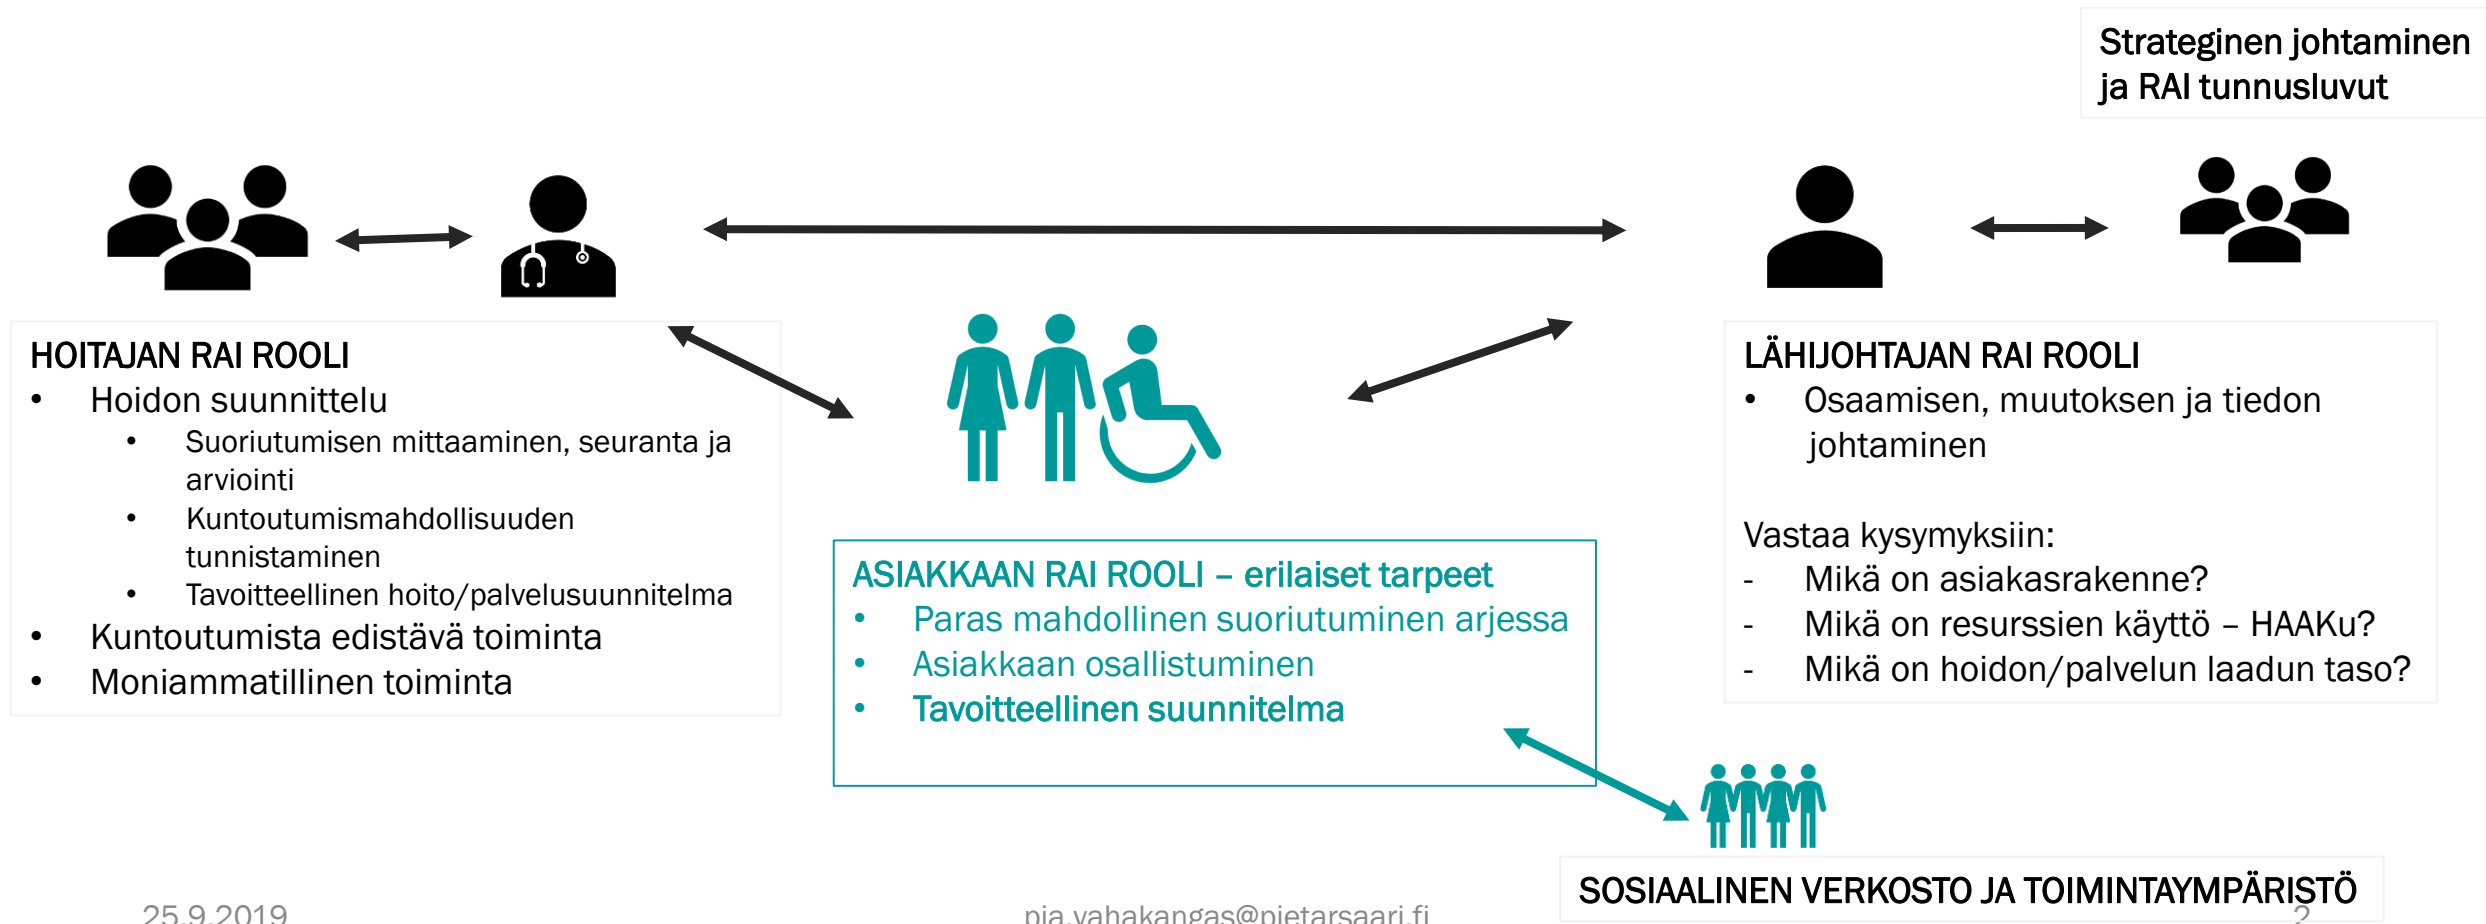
Strateginen johtaminen ja RAI tunnusluvut

HOITAJAN RAI ROOLI
• Hoidon suunnittelu
 • Suoriutumisen mittaaminen, seuranta ja arviointi
 • Kuntoutumismahdollisuuden tunnistaminen
 • Tavoitteellinen hoito/palvelusuunnitelma
• Kuntoutumista edistävä toiminta
• Moniammatillinen toiminta

ASIAKKAAN RAI ROOLI – erilaiset tarpeet
• Paras mahdollinen suoriutuminen arjessa
• Asiakkaan osallistuminen
• Tavoitteellinen suunnitelma

LÄHIJOHTAJAN RAI ROOLI
• Osaamisen, muutoksen ja tiedon johtaminen

Vastaa kysymyksiin:
- Mikä on asiakasrakenne?
- Mikä on resurssien käyttö – HAAKu?
- Mikä on hoidon/palvelun laadun taso?

SOSIAALINEN VERKOSTO JA TOIMINTAYMPÄRISTÖ

25.9.2019 pia.vahakangas@pietarsaari.fi 2